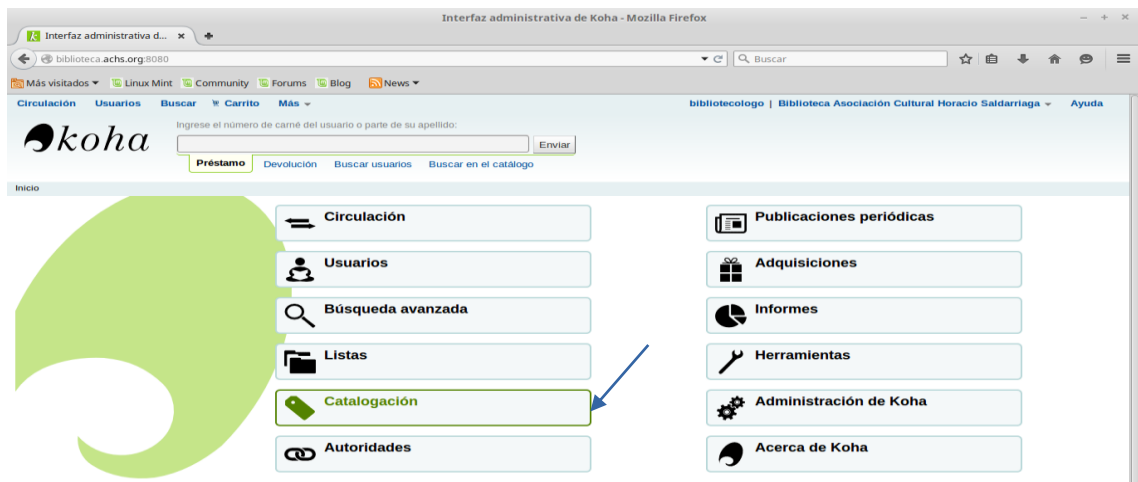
Interfaz administrativa de Koha - Mozilla Firefox

Interfaz administrativa d... ×

biblioteca.achs.org:8080

Buscar

Más visitados ▾ Linux Mint Community Forums Blog News ▾

Circulación Usuarios Buscar Carrito Más ▾

bibliotecologo | Biblioteca Asociación Cultural Horacio Saldarriaga ▾ Ayuda

koha

Ingrese el número de carné del usuario o parte de su apellido:

Enviar

Préstamo Devolución Buscar usuarios Buscar en el catálogo

Inicio

Circulación

Usuarios

Búsqueda avanzada

Listas

Catalogación

Autoridades

Publicaciones periódicas

Adquisiciones

Informes

Herramientas

Administración de Koha

Acerca de Koha